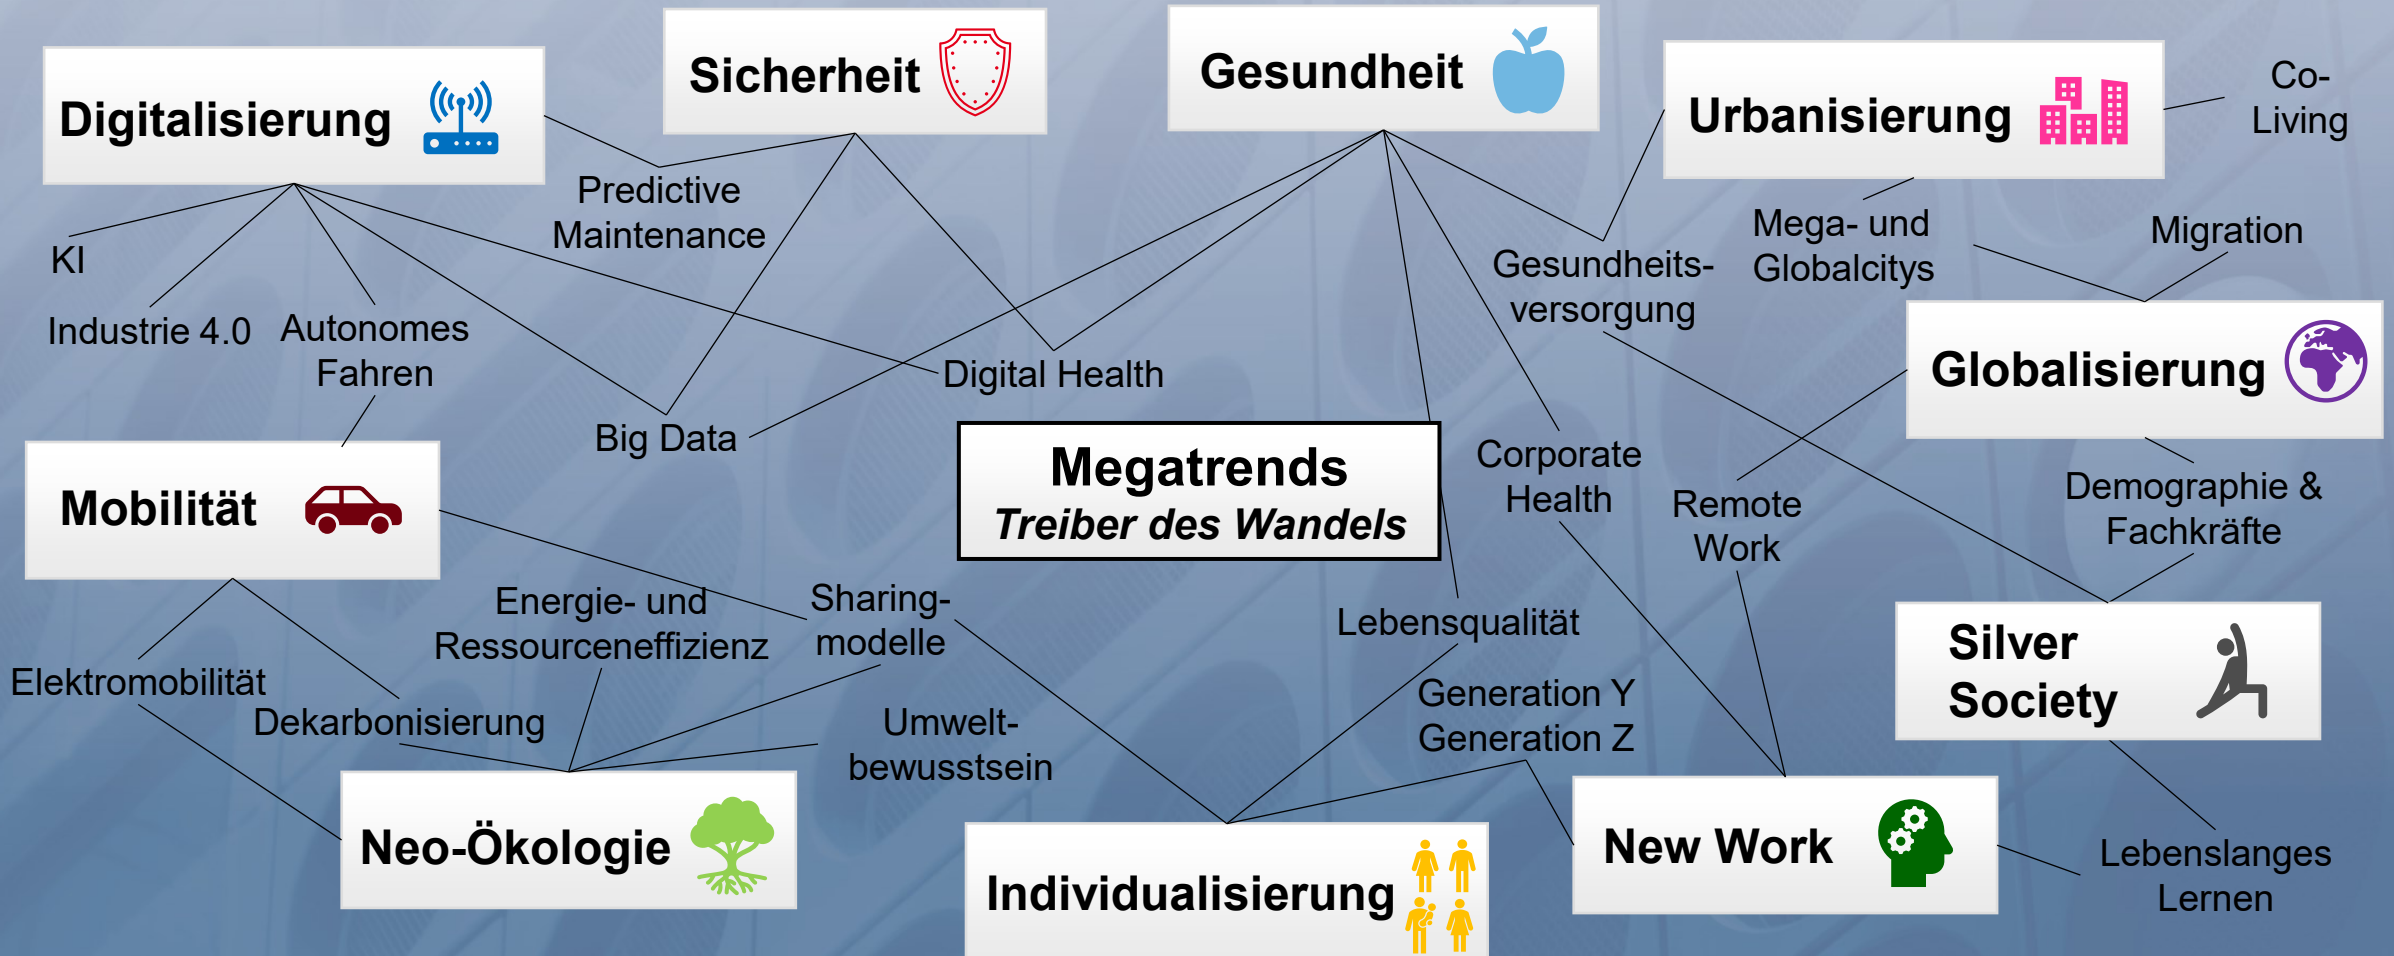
Digitalisierung

Sicherheit

Gesundheit

Urbanisierung

Co-Living

Predictive Maintenance

KI

Industrie 4.0

Autonomes Fahren

Gesundheits-versorgung

Mega- und Globalcitys

Migration

Digital Health

Globalisierung

Big Data

Megatrends
*Treiber des Wandels*

Corporate Health

Remote Work

Demographie & Fachkräfte

Mobilität

Energie- und Ressourceneffizienz

Sharing-modelle

Lebensqualität

Silver Society

Elektromobilität

Dekarbonisierung

Umwelt-bewusstsein

Generation Y
Generation Z

Neo-Ökologie

Individualisierung

New Work

Lebenslanges Lernen